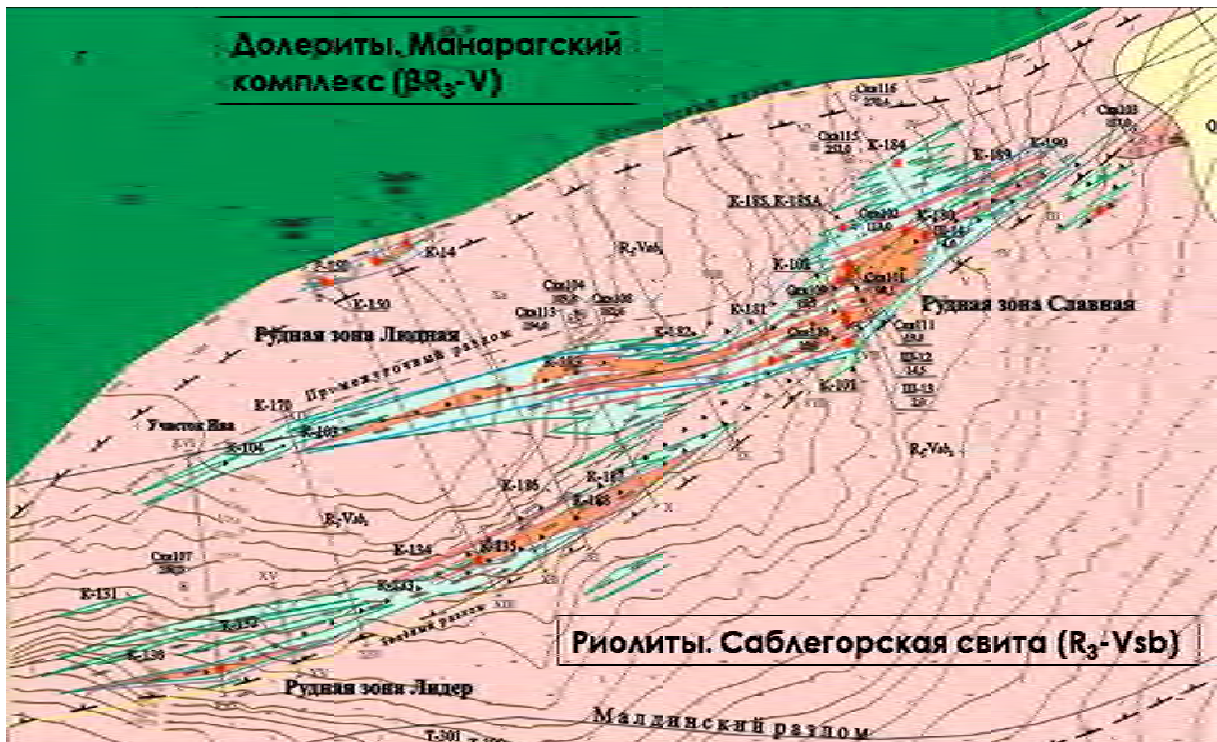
Долериты. Манарагский комплекс ($\beta R_3$-V)

Скв116
К-184
Скв115
К-189
К-190
К-185, К-185А
К-14
К-150
К-101
Рудная зона Славная
Рудная зона Лидная
К-131
К-152
Промежуточный разлом
К-170
Участок Ива
К-104
К-103
К-191
$R_3$-$Vsb_2$
К-186
К-187
К-188
$R_3$-$Vsb_2$
Скв197
К-134
К-135
К-131
К-133
К-132
К-136
Риолиты. Саблегорская свита ($R_3$-Vsb)
Рудная зона Лидер
Малдинский разлом